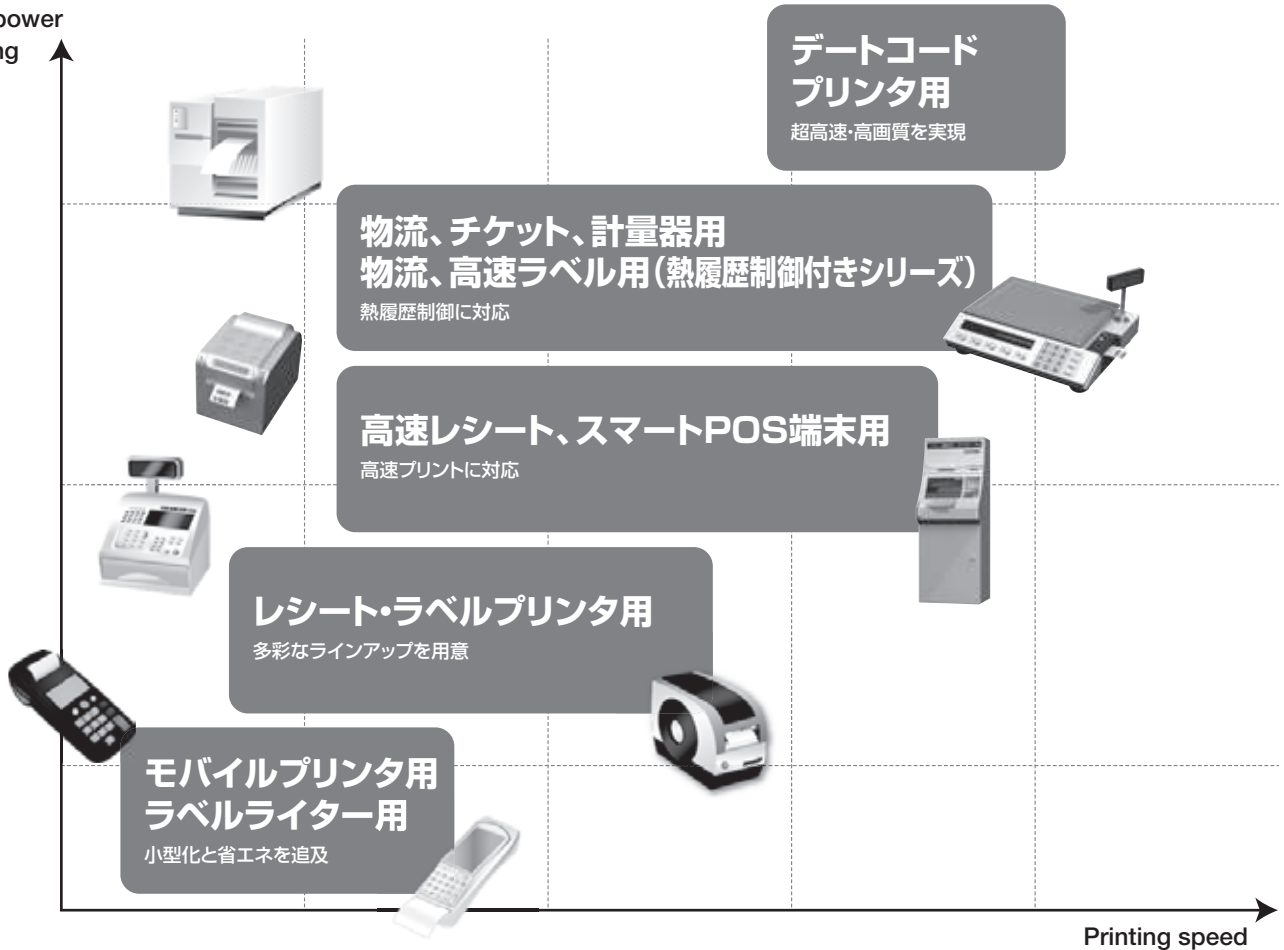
power
ng

デートコード
プリンタ用
超高速・高画質を実現

物流、チケット、計量器用
物流、高速ラベル用(熱履歴制御付きシリーズ)
熱履歴制御に対応

高速レシート、スマートPOS端末用
高速プリントに対応

レシート・ラベルプリンタ用
多彩なラインアップを用意

モバイルプリンタ用
ラベルライター用
小型化と省エネを追及

Printing speed